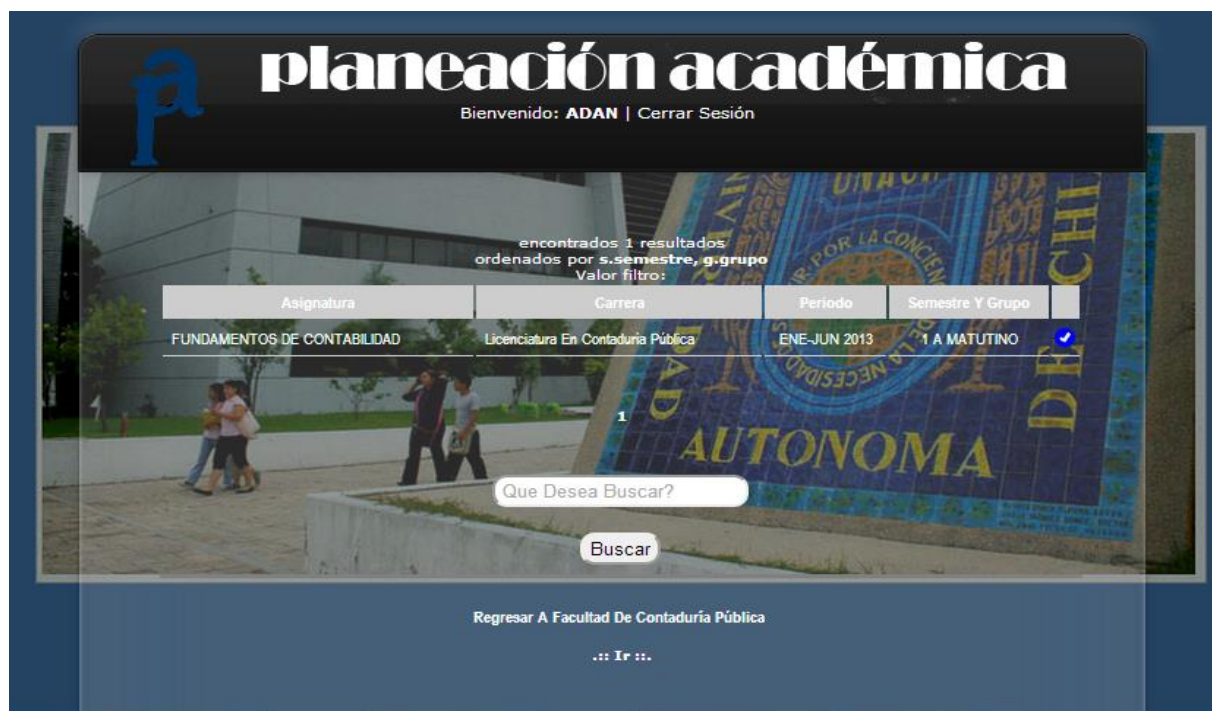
pa

planeación académica

Bienvenido: ADAN | Cerrar Sesión

encontrados 1 resultados
ordenados por s.semestre, g.grupo
Valor filtro:

| Asignatura | Carrera | Periodo | Semestre Y Grupo | |
|---|---|---|---|---|
| FUNDAMENTOS DE CONTABILIDAD | Licenciatura En Contaduría Pública | ENE-JUN 2013 | 1 A MATUTINO | |

1

Que Desea Buscar?

Buscar

Regresar A Facultad De Contaduría Pública

.:: Ir ::.

AUTONOMA